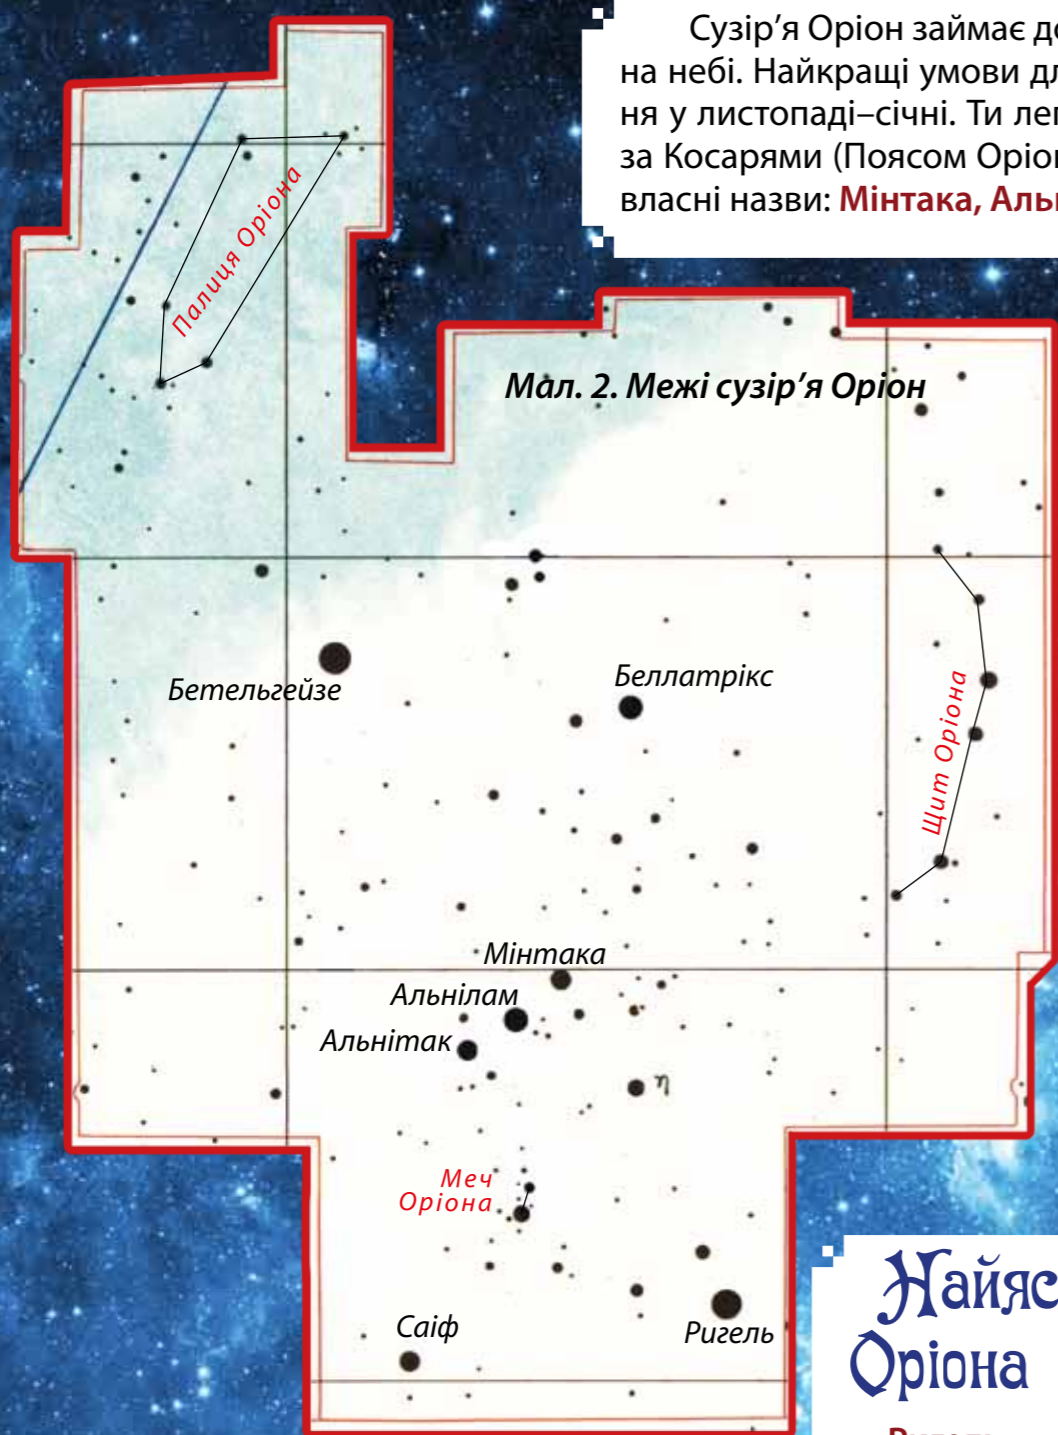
Сузір'я Оріон займає д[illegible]
на небі. Найкращі умови дл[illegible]
ня у листопаді–січні. Ти ле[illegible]
за Косарями (Поясом Оріо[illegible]
власні назви: Мінтака, Аль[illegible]

Мал. 2. Межі сузір'я Оріон

Палиця Оріона

Бетельгейзе

Беллатрікс

Щит Оріона

Мінтака

Альнілам

Альнітак

η

Меч Оріона

Саіф

Ригель

Найяс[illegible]
Оріона